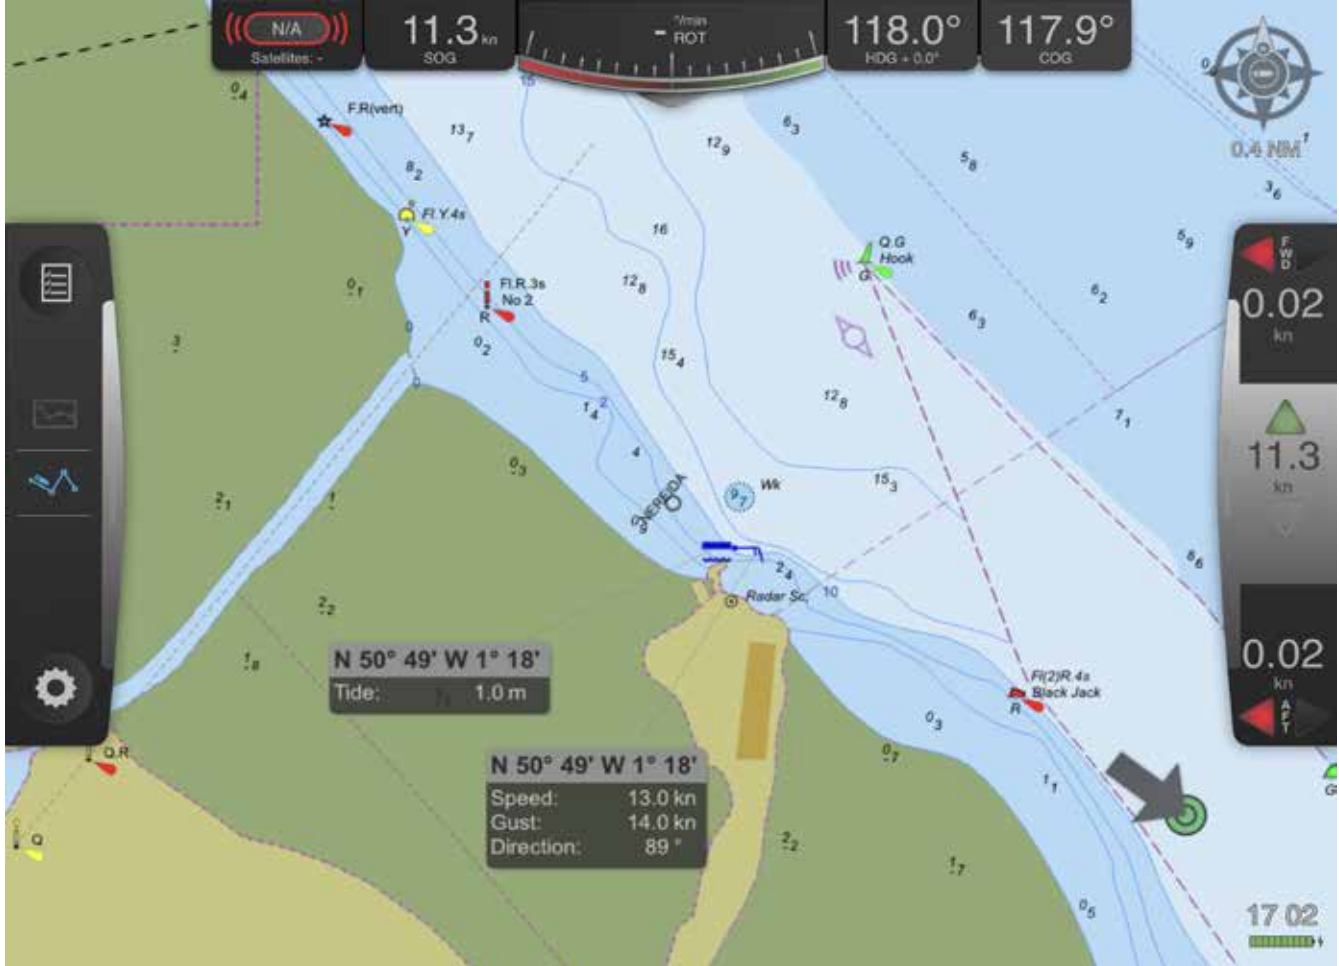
N/A
Satellites: -

11.3 kn
SOG

°/min
- ROT

118.0°
HDG + 0.0°

117.9°
COG

0.4 NM

$0_4$
F.R(vert)
$13_7$
$12_9$
$6_3$
$5_8$
$3_6$
$8_2$
Fl.Y.4s
Y
16
Q.G
Hook
G
$5_9$
$0_1$
Fl.R.3s
No 2
R
$12_8$
$6_2$
$6_3$
3
$0_2$
$15_4$
5
$1_4$
2
$12_8$
$7_1$
4
$0_3$
Wk
$9_7$
$15_3$
$2_1$
NEREIDA
$2_4$
10
Radar Sc
$8_6$
$2_2$
$1_8$

N 50° 49' W 1° 18'
Tide: 1.0 m

Fl(2)R.4s
Black Jack
R
$0_3$
$0_7$
$1_1$
Q.R
Q

N 50° 49' W 1° 18'
Speed: 13.0 kn
Gust: 14.0 kn
Direction: 89 °

$2_2$
$1_7$
$0_5$

FWD
0.02
kn
11.3
kn
0.02
kn
AFT

17 02